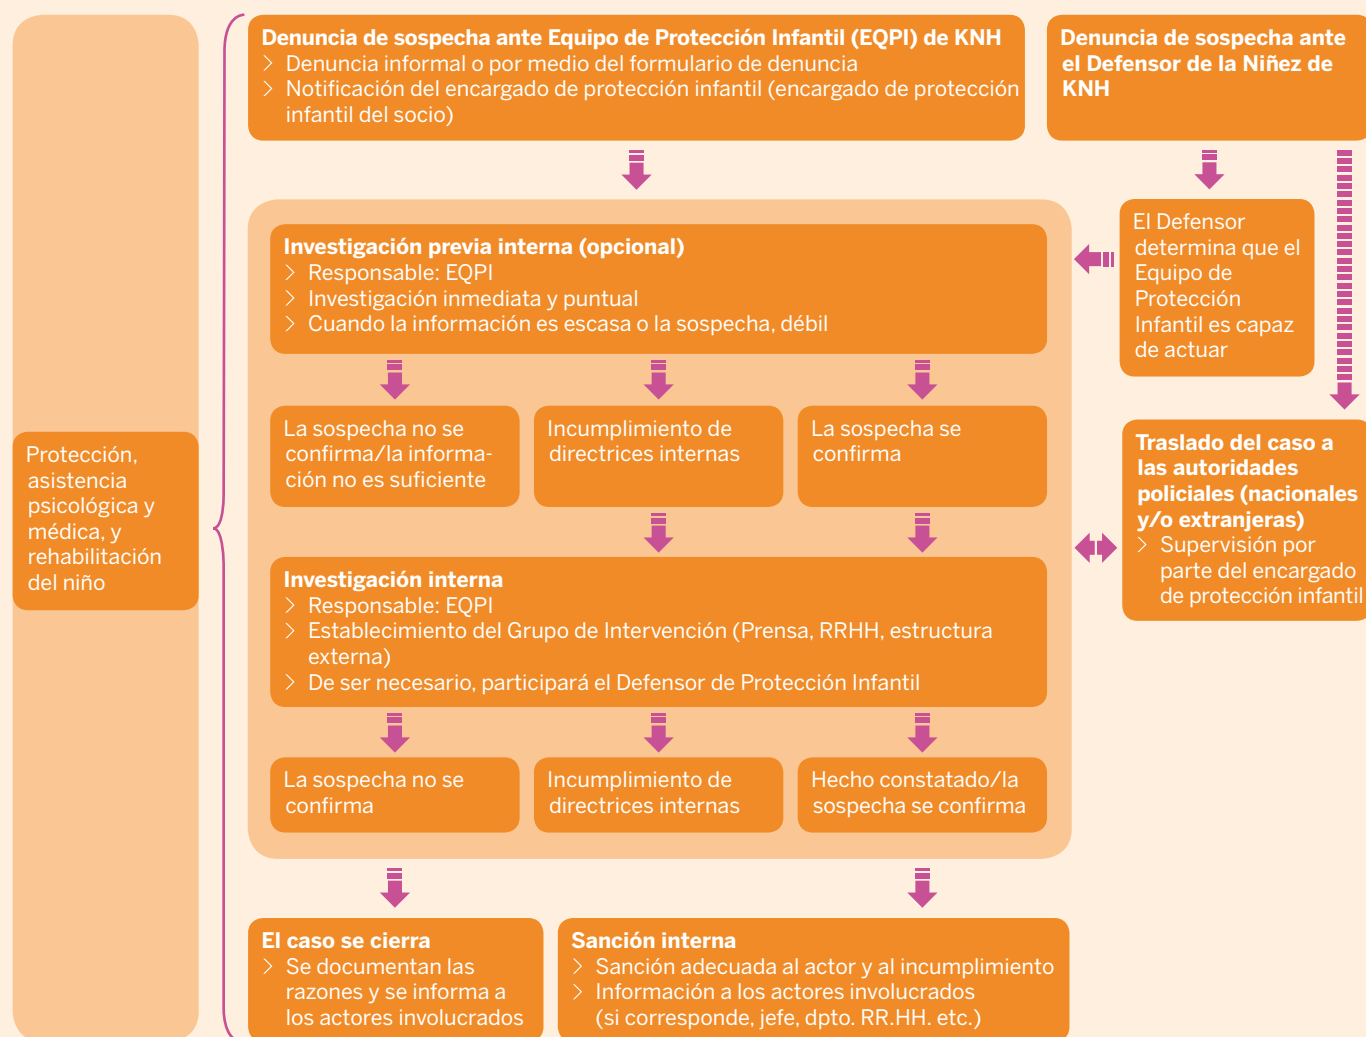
Protección, asistencia psicológica y médica, y rehabilitación del niño

**Denuncia de sospecha ante Equipo de Protección Infantil (EQPI) de KNH**
> Denuncia informal o por medio del formulario de denuncia
> Notificación del encargado de protección infantil (encargado de protección infantil del socio)

**Denuncia de sospecha ante el Defensor de la Niñez de KNH**

El Defensor determina que el Equipo de Protección Infantil es capaz de actuar

**Investigación previa interna (opcional)**
> Responsable: EQPI
> Investigación inmediata y puntual
> Cuando la información es escasa o la sospecha, débil

La sospecha no se confirma/la información no es suficiente

Incumplimiento de directrices internas

La sospecha se confirma

**Investigación interna**
> Responsable: EQPI
> Establecimiento del Grupo de Intervención (Prensa, RRHH, estructura externa)
> De ser necesario, participará el Defensor de Protección Infantil

**Traslado del caso a las autoridades policiales (nacionales y/o extranjeras)**
> Supervisión por parte del encargado de protección infantil

La sospecha no se confirma

Incumplimiento de directrices internas

Hecho constatado/la sospecha se confirma

**El caso se cierra**
> Se documentan las razones y se informa a los actores involucrados

**Sanción interna**
> Sanción adecuada al actor y al incumplimiento
> Información a los actores involucrados (si corresponde, jefe, dpto. RR.HH. etc.)